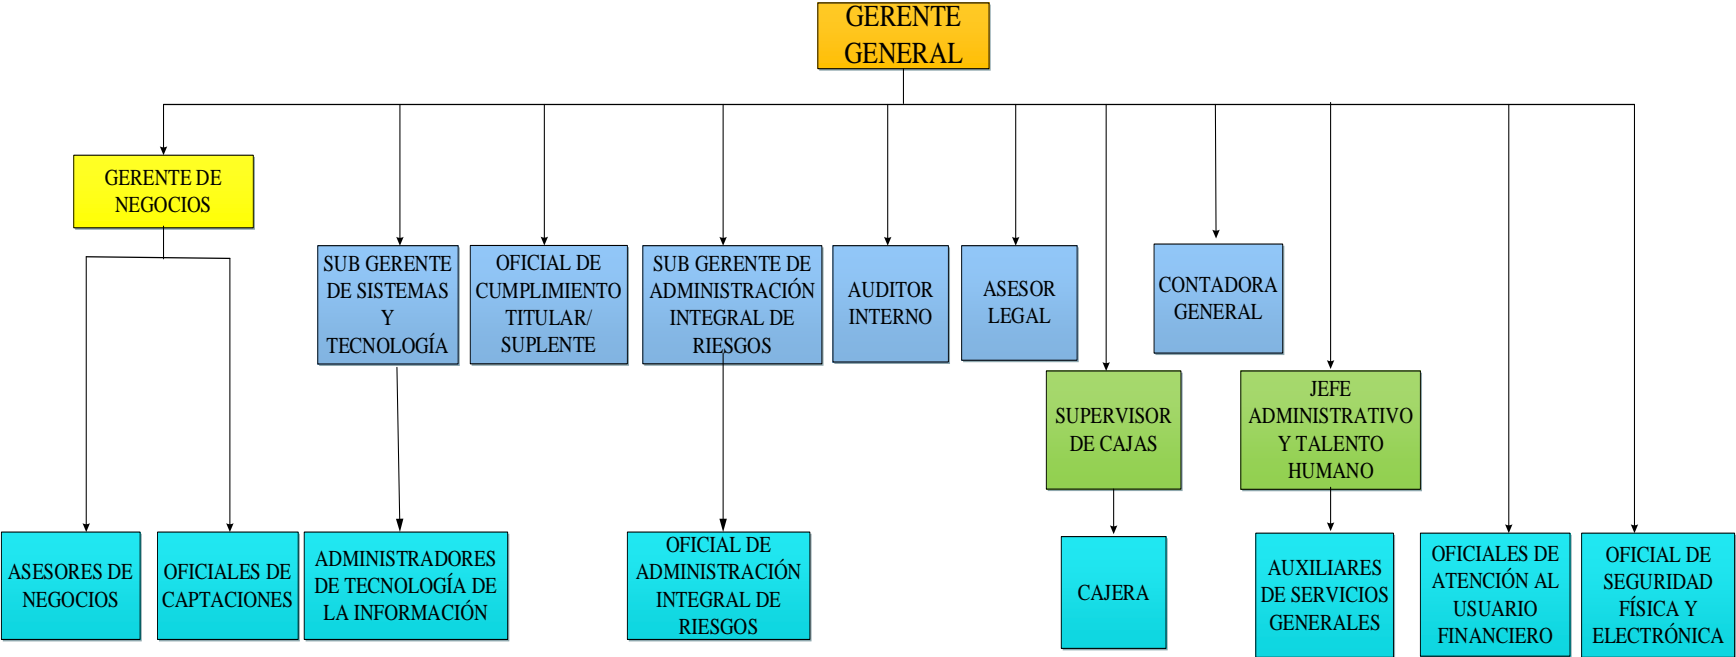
GERENTE GENERAL

GERENTE DE NEGOCIOS

SUB GERENTE DE SISTEMAS Y TECNOLOGÍA

OFICIAL DE CUMPLIMIENTO TITULAR/ SUPLENTE

SUB GERENTE DE ADMINISTRACIÓN INTEGRAL DE RIESGOS

AUDITOR INTERNO

ASESOR LEGAL

CONTADORA GENERAL

SUPERVISOR DE CAJAS

JEFE ADMINISTRATIVO Y TALENTO HUMANO

ASESORES DE NEGOCIOS

OFICIALES DE CAPTACIONES

ADMINISTRADORES DE TECNOLOGÍA DE LA INFORMACIÓN

OFICIAL DE ADMINISTRACIÓN INTEGRAL DE RIESGOS

CAJERA

AUXILIARES DE SERVICIOS GENERALES

OFICIALES DE ATENCIÓN AL USUARIO FINANCIERO

OFICIAL DE SEGURIDAD FÍSICA Y ELECTRÓNICA